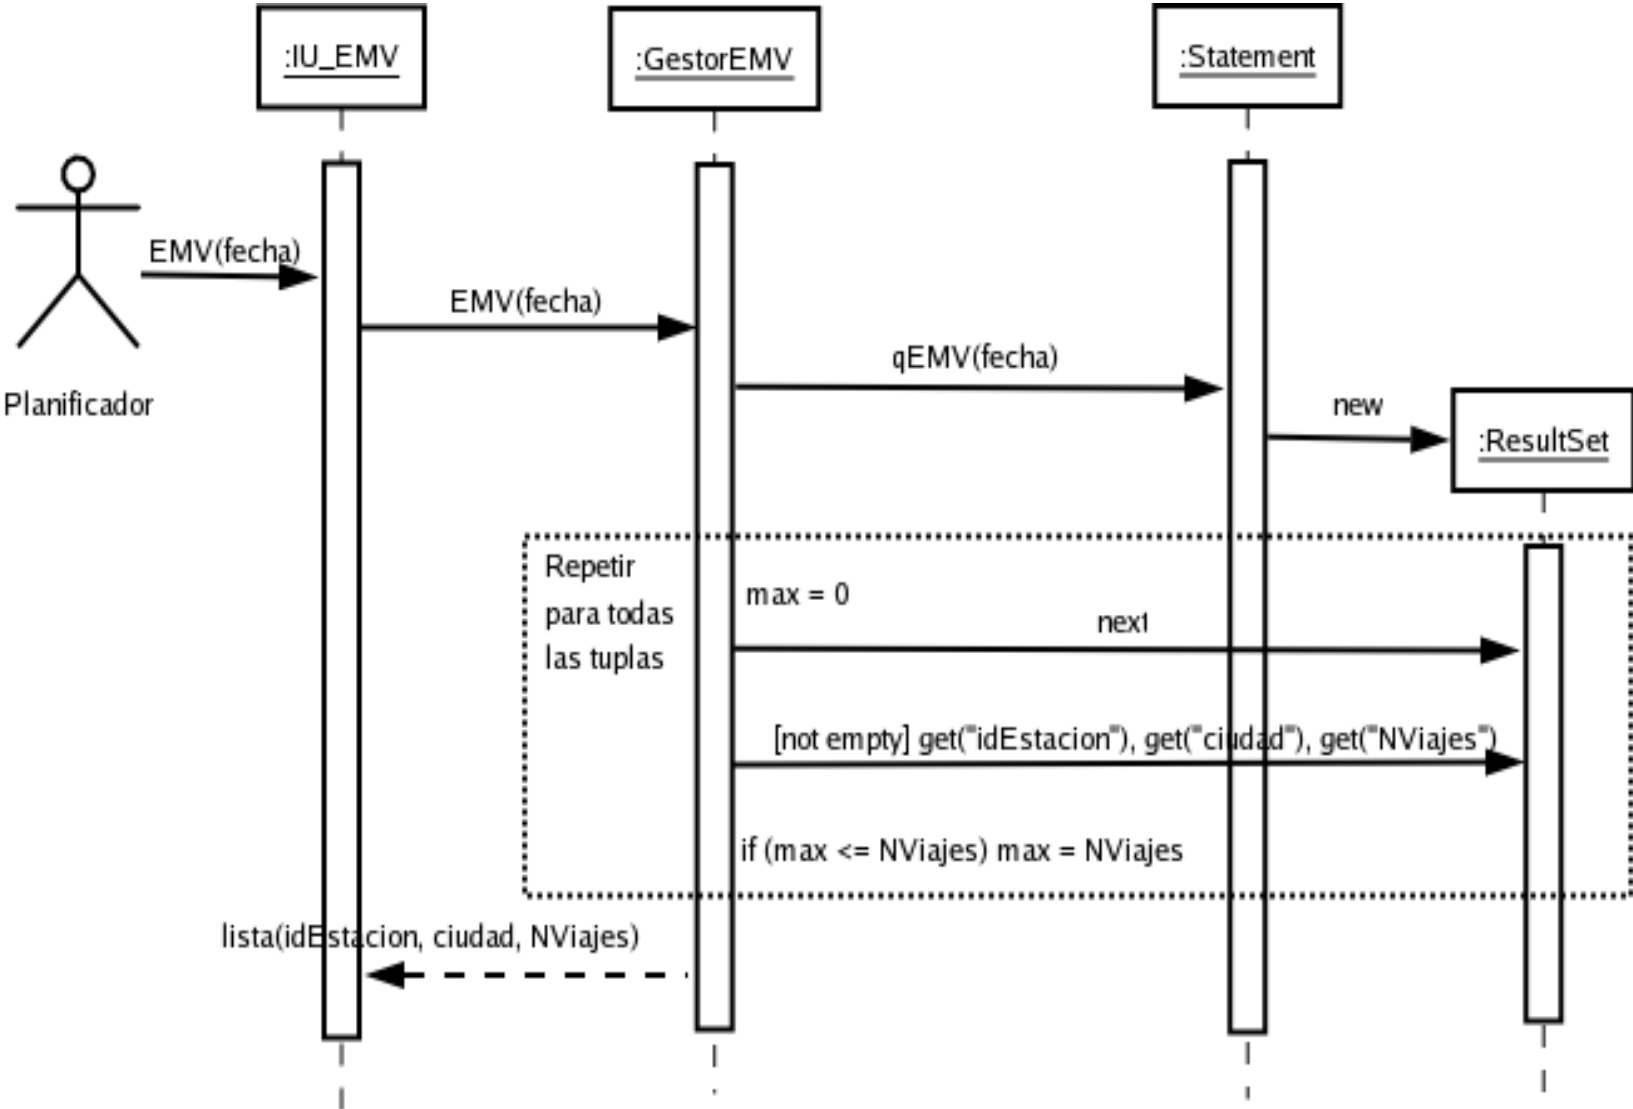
:IU_EMV

:GestorEMV

:Statement

Planificador

EMV(fecha)

EMV(fecha)

qEMV(fecha)

new

:ResultSet

Repetir para todas las tuplas

max = 0

next

[not empty] get("idEstacion"), get("ciudad"), get("NViajes")

if (max <= NViajes) max = NViajes

lista(idEstacion, ciudad, NViajes)